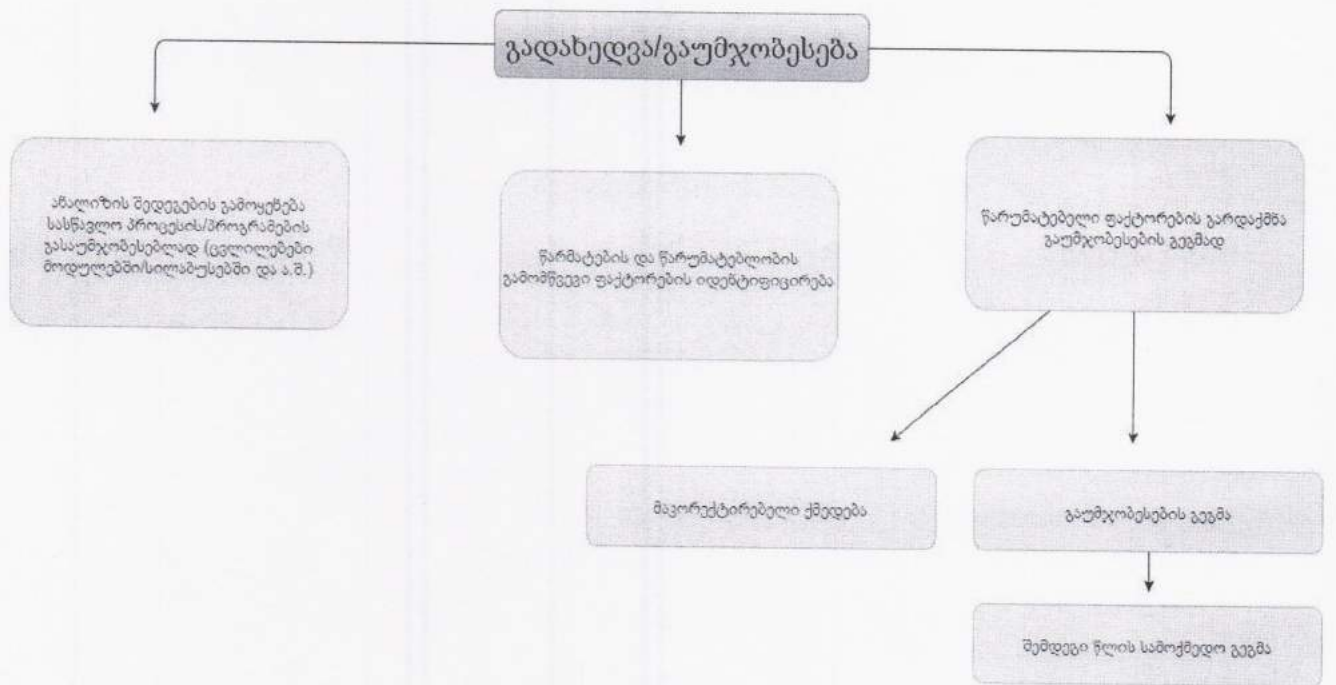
გადახედვა/გაუმჯობესება

ანალიზის შედეგების გამოყენება სასწავლო პროცესის/პროგრამების გასაუმჯობესებლად (ცვლილებები მოდულებში/სილაბუსებში და ა.შ.)

წარმატების და წარუმატებლობის გამომწვევი ფაქტორების იდენტიფიცირება

წარუმატებელი ფაქტორების გარდაქმნა გაუმჯობესების გეგმად

მაკორექტირებელი ქმედება

გაუმჯობესების გეგმა

შემდეგი წლის სამოქმედო გეგმა